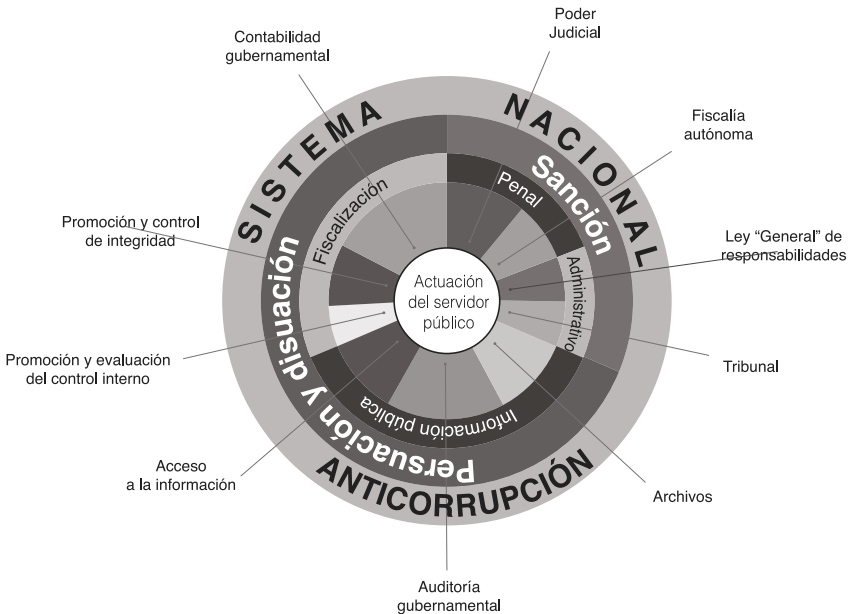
Contabilidad gubernamental

Poder Judicial

Fiscalía autónoma

SISTEMA NACIONAL ANTICORRUPCIÓN

Sanción

Penal

Fiscalización

Promoción y control de integridad

Ley "General" de responsabilidades

Actuación del servidor público

Administrativo

Persuación y disuación

Promoción y evaluación del control interno

Tribunal

Información pública

Acceso a la información

Archivos

Auditoría gubernamental